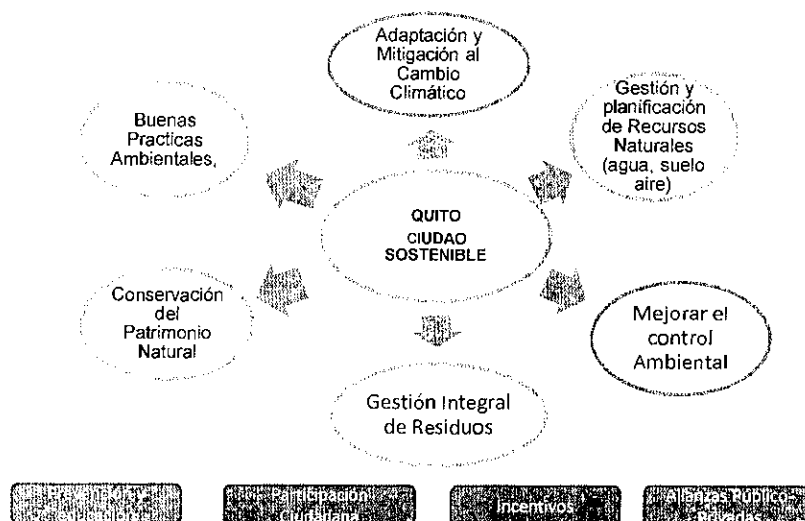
Adaptación y Mitigación al Cambio Climático

Buenas Practicas Ambientales,

Gestión y planificación de Recursos Naturales (agua, suelo aire)

QUITO CIUDAD SOSTENIBLE

Conservación del Patrimonio Natural

Mejorar el control Ambiental

Gestión Integral de Residuos

Prevención y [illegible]

Participación Ciudadana

Incentivos

Alianzas Publico-Privadas